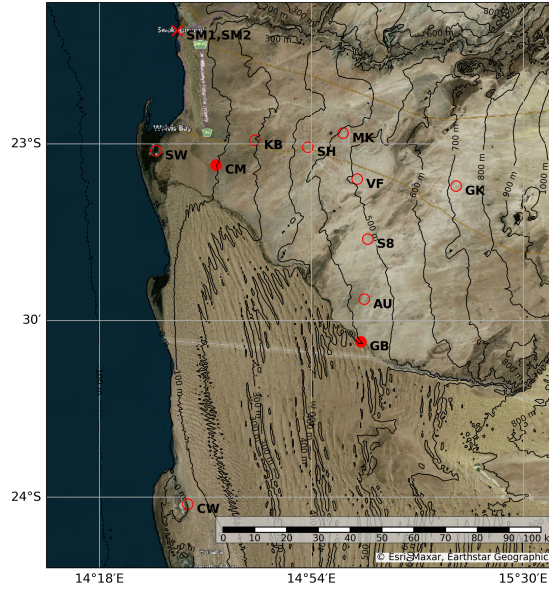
Swakopmund
SM1,SM2
300 m
Walvis Bay
23°S
KB
SH
MK
SW
CM
VF
GK
700 m
800 m
900 m
1000 m
500 m
S8
AU
30′
GB
100 m
200 m
24°S
CW
0 10 20 30 40 50 60 70 80 90 100 km
© Esri, Maxar, Earthstar Geographic
14°18′E
14°54′E
15°30′E